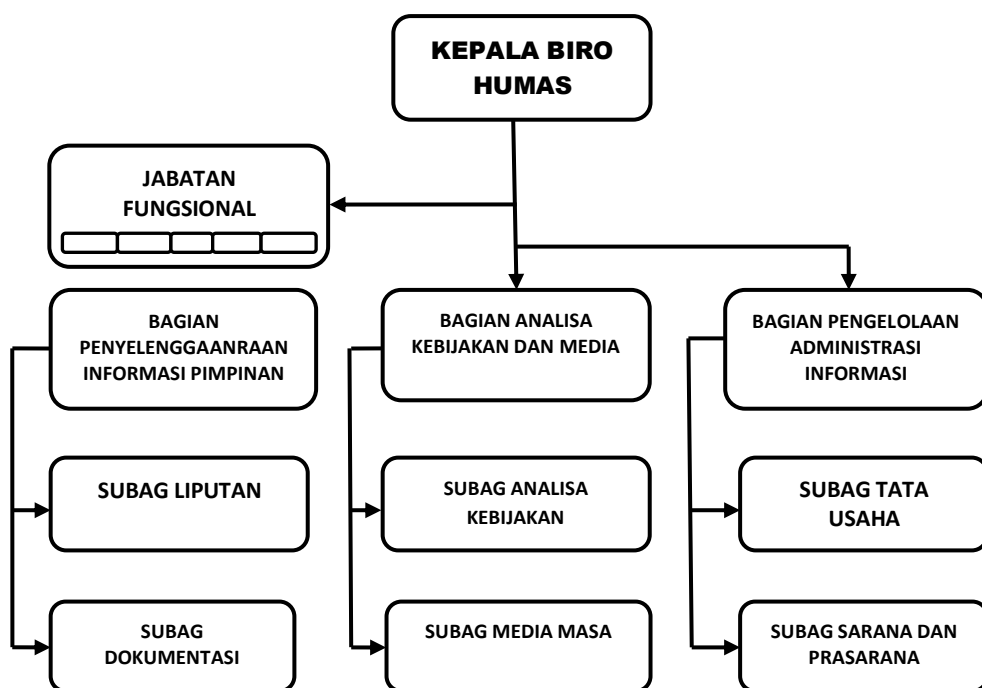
KEPALA BIRO HUMAS

JABATAN FUNGSIONAL

BAGIAN PENYELENGGAANRAAN INFORMASI PIMPINAN

SUBAG LIPUTAN

SUBAG DOKUMENTASI

BAGIAN ANALISA KEBIJAKAN DAN MEDIA

SUBAG ANALISA KEBIJAKAN

SUBAG MEDIA MASA

BAGIAN PENGELOLAAN ADMINISTRASI INFORMASI

SUBAG TATA USAHA

SUBAG SARANA DAN PRASARANA